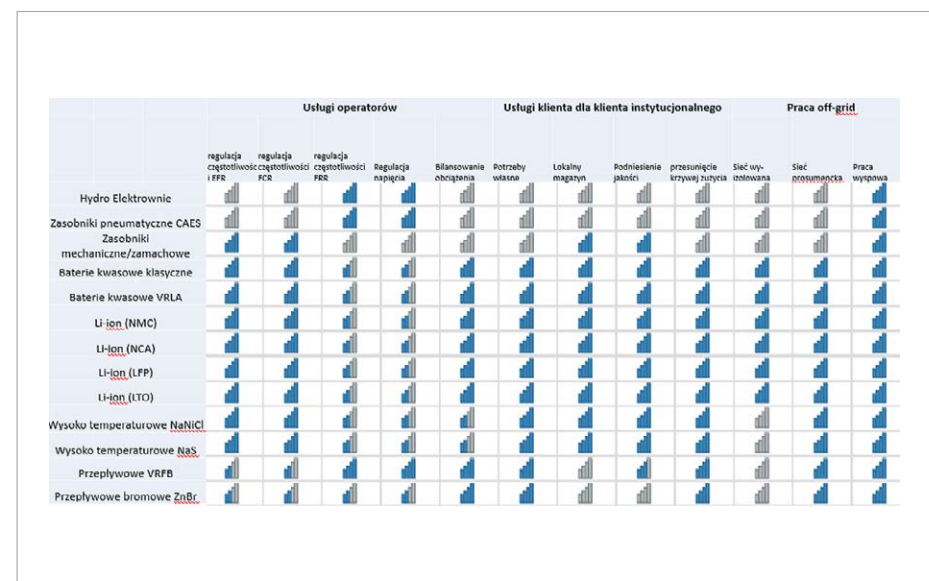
| | Usługi operatorów | | | | Usługi klienta dla klienta instytucjonalnego | | | | | Praca off-grid | | |
|---|---|---|---|---|---|---|---|---|---|---|---|---|
| | regulacja częstotliwości i FFR | regulacja częstotliwości FCR | regulacja częstotliwości FRR | Regulacja napięcia | Bilansowanie obciążenia | Potrzeby własne | Lokalny magazyn | Podniesienie jakości | przesunięcie krzywej zużycia | Sieć wy-izolowana | Sieć prosumencka | Praca wyspowa |
| Hydro Elektrownie | | | | | | | | | | | | |
| Zasobniki pneumatyczne CAES | | | | | | | | | | | | |
| Zasobniki mechaniczne/zamachowe | | | | | | | | | | | | |
| Baterie kwasowe klasyczne | | | | | | | | | | | | |
| Baterie kwasowe VRLA | | | | | | | | | | | | |
| Li-ion (NMC) | | | | | | | | | | | | |
| Li-ion (NCA) | | | | | | | | | | | | |
| Li-ion (LFP) | | | | | | | | | | | | |
| Li-ion (LTO) | | | | | | | | | | | | |
| Wysoko temperaturowe NaNiCl | | | | | | | | | | | | |
| Wysoko temperaturowe NaS | | | | | | | | | | | | |
| Przepływowe VRFB | | | | | | | | | | | | |
| Przepływowe bromowe ZnBr | | | | | | | | | | | | |